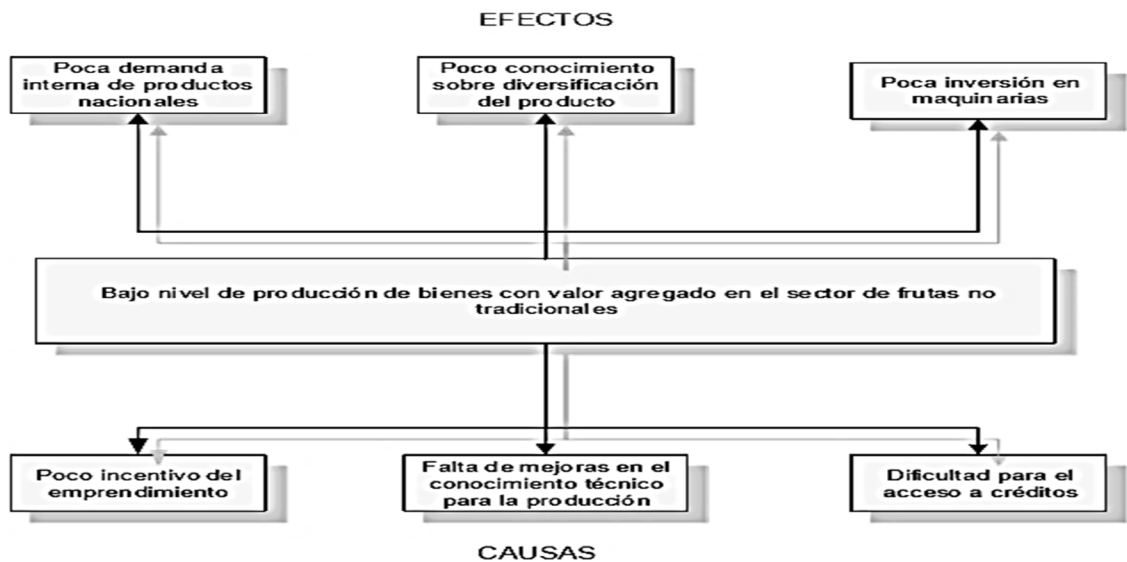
EFECTOS

Poca demanda interna de productos nacionales

Poco conocimiento sobre diversificación del producto

Poca inversión en maquinarias

Bajo nivel de producción de bienes con valor agregado en el sector de frutas no tradicionales

Poco incentivo del emprendimiento

Falta de mejoras en el conocimiento técnico para la producción

Dificultad para el acceso a créditos

CAUSAS